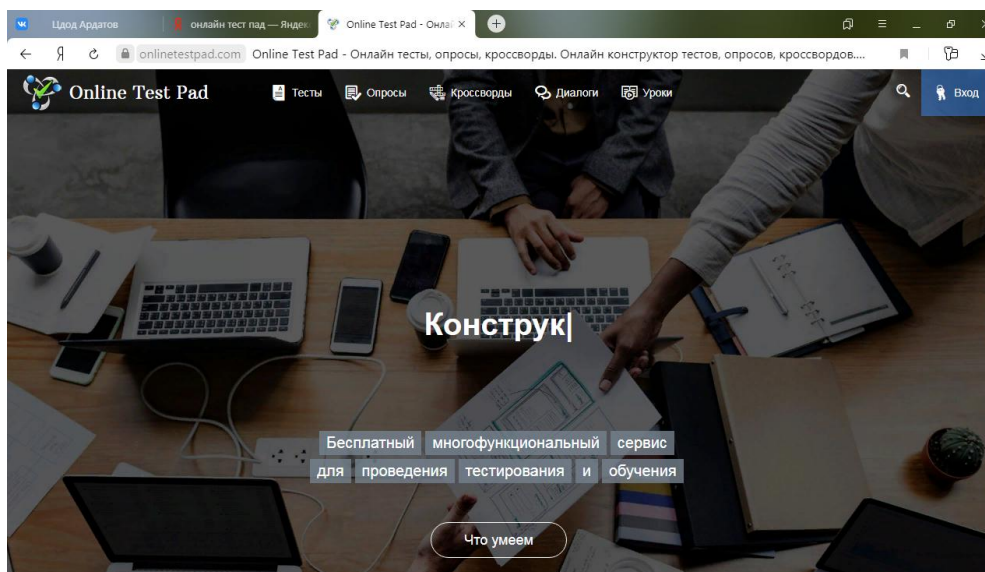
ЦДОД Ардатов | онлайн тест пад — Яндекс | Online Test Pad - Онлай ×

onlinetestpad.com Online Test Pad - Онлайн тесты, опросы, кроссворды. Онлайн конструктор тестов, опросов, кроссвордов....

Online Test Pad

Тесты Опросы Кроссворды Диалоги Уроки

Вход

Конструк|

Бесплатный многофункциональный сервис для проведения тестирования и обучения

Что умеем